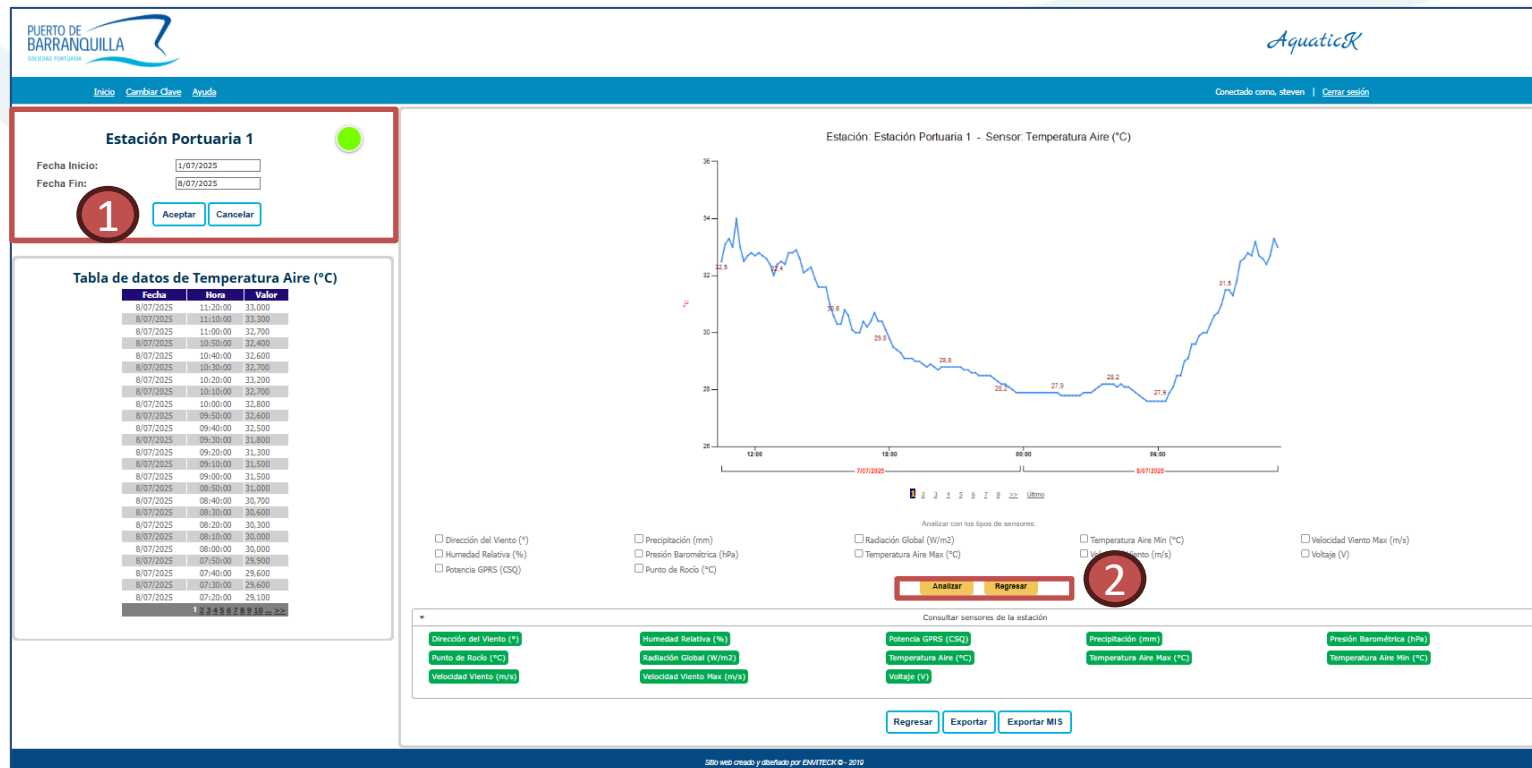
PUERTO DE BARRANQUILLA
SOCIEDAD PORTUARIA

AquaticK

Inicio Cambiar Clave Ayuda

Conectado como, steven | Cerrar sesión

Estación Portuaria 1

Fecha Inicio: 1/07/2025
Fecha Fin: 8/07/2025

1

Aceptar Cancelar

Tabla de datos de Temperatura Aire (°C)

| Fecha | Hora | Valor |
|---|---|---|
| 8/07/2025 | 11:20:00 | 33,000 |
| 8/07/2025 | 11:10:00 | 33,300 |
| 8/07/2025 | 11:00:00 | 32,700 |
| 8/07/2025 | 10:50:00 | 32,400 |
| 8/07/2025 | 10:40:00 | 32,600 |
| 8/07/2025 | 10:30:00 | 32,700 |
| 8/07/2025 | 10:20:00 | 33,200 |
| 8/07/2025 | 10:10:00 | 32,700 |
| 8/07/2025 | 10:00:00 | 32,800 |
| 8/07/2025 | 09:50:00 | 32,600 |
| 8/07/2025 | 09:40:00 | 32,500 |
| 8/07/2025 | 09:30:00 | 31,800 |
| 8/07/2025 | 09:20:00 | 31,300 |
| 8/07/2025 | 09:10:00 | 31,500 |
| 8/07/2025 | 09:00:00 | 31,500 |
| 8/07/2025 | 08:50:00 | 31,000 |
| 8/07/2025 | 08:40:00 | 30,700 |
| 8/07/2025 | 08:30:00 | 30,600 |
| 8/07/2025 | 08:20:00 | 30,300 |
| 8/07/2025 | 08:10:00 | 30,000 |
| 8/07/2025 | 08:00:00 | 30,000 |
| 8/07/2025 | 07:50:00 | 29,900 |
| 8/07/2025 | 07:40:00 | 29,600 |
| 8/07/2025 | 07:30:00 | 29,600 |
| 8/07/2025 | 07:20:00 | 29,100 |

1 2 3 4 5 6 7 8 9 10 ... >>

Estación: Estación Portuaria 1 - Sensor: Temperatura Aire (°C)

36
34
32
30
28
26
°C
32.6
32.4
30.6
29.8
28.8
28.2
27.9
28.2
27.9
31.6
12:00
18:00
00:00
06:00
7/07/2025
8/07/2025

1 2 3 4 5 6 7 8 >> Último

Analizar con los tipos de sensores:

Dirección del Viento (°)
Precipitación (mm)
Radiación Global (W/m2)
Temperatura Aire Min (°C)
Velocidad Viento Max (m/s)
Humedad Relativa (%)
Presión Barométrica (hPa)
Temperatura Aire Max (°C)
Velocidad Viento (m/s)
Voltaje (V)
Potencia GPRS (CSQ)
Punto de Rocío (°C)

Analizar Regresar

2

Consultar sensores de la estación

Dirección del Viento (°)
Humedad Relativa (%)
Potencia GPRS (CSQ)
Precipitación (mm)
Presión Barométrica (hPa)
Punto de Rocío (°C)
Radiación Global (W/m2)
Temperatura Aire (°C)
Temperatura Aire Max (°C)
Temperatura Aire Min (°C)
Velocidad Viento (m/s)
Velocidad Viento Max (m/s)
Voltaje (V)

Regresar Exportar Exportar MIS

Sitio web creado y diseñado por ENVITECK © - 2019